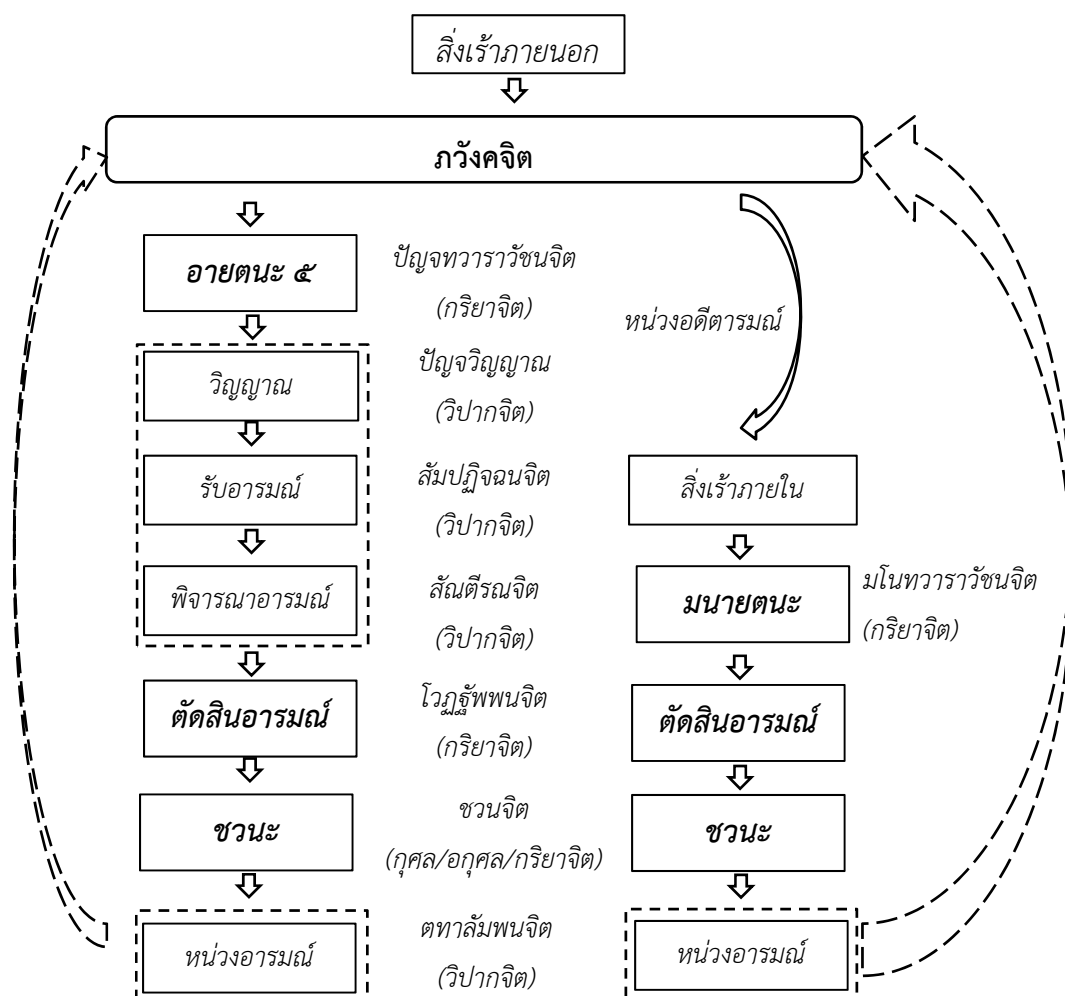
สิ่งเร้าภายนอก

ภวังคจิต

อายตนะ ๕

ปัญจทวาราวัชนจิต (กริยาจิต)

หน่วงอดีตารมณ์

วิญญาณ

ปัญจวิญญาณ (วิปากจิต)

รับอารมณ์

สัมปฏิจฉนจิต (วิปากจิต)

สิ่งเร้าภายใน

พิจารณาอารมณ์

สัณตีรณจิต (วิปากจิต)

มนายตนะ

มโนทวาราวัชนจิต (กริยาจิต)

ตัดสินอารมณ์

โวฏฐัพพนจิต (กริยาจิต)

ตัดสินอารมณ์

ชวนะ

ชวนจิต (กุศล/อกุศล/กริยาจิต)

ชวนะ

หน่วงอารมณ์

ตทาลัมพนจิต (วิปากจิต)

หน่วงอารมณ์